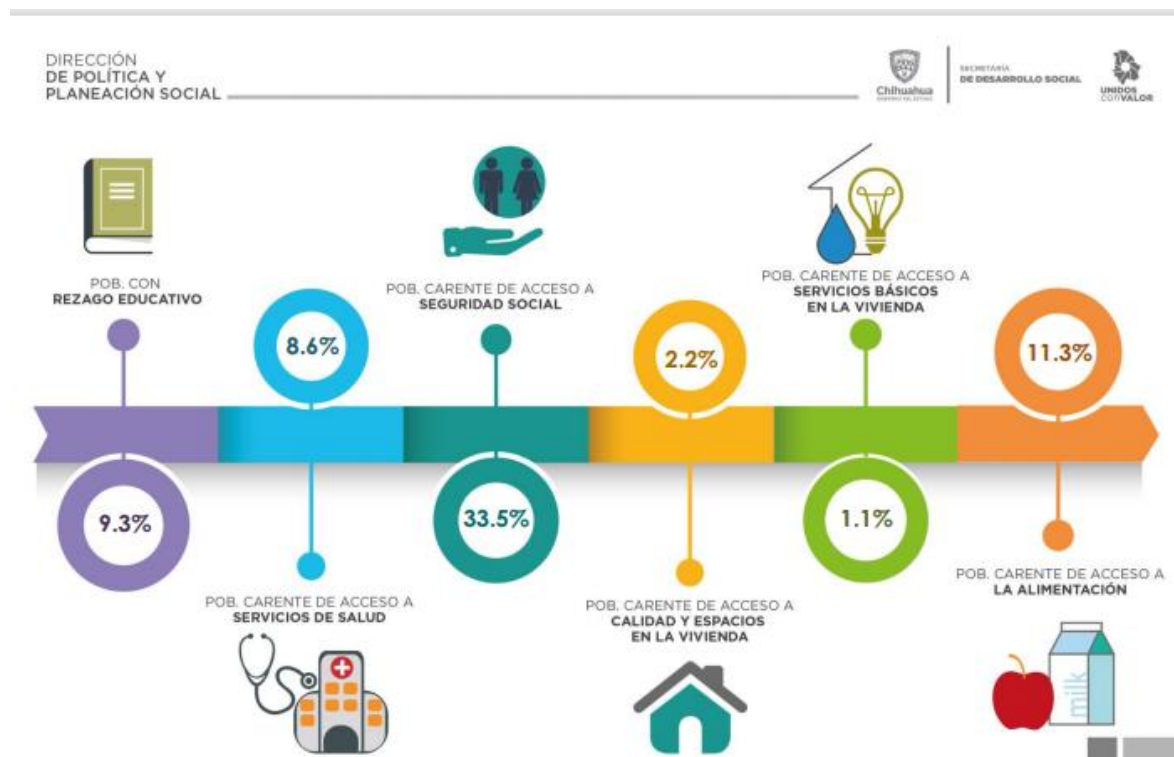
DIRECCIÓN
DE POLÍTICA Y
PLANEACIÓN SOCIAL

Chihuahua
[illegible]

SECRETARÍA
DE DESARROLLO SOCIAL

UNIDOS
CON VALOR

POB. CON
REZAGO EDUCATIVO

9.3%

8.6%

POB. CARENTE DE ACCESO A
SERVICIOS DE SALUD

POB. CARENTE DE ACCESO A
SEGURIDAD SOCIAL

33.5%

2.2%

POB. CARENTE DE ACCESO A
CALIDAD Y ESPACIOS
EN LA VIVIENDA

POB. CARENTE DE ACCESO A
SERVICIOS BÁSICOS
EN LA VIVIENDA

1.1%

11.3%

POB. CARENTE DE ACCESO A
LA ALIMENTACIÓN

milk